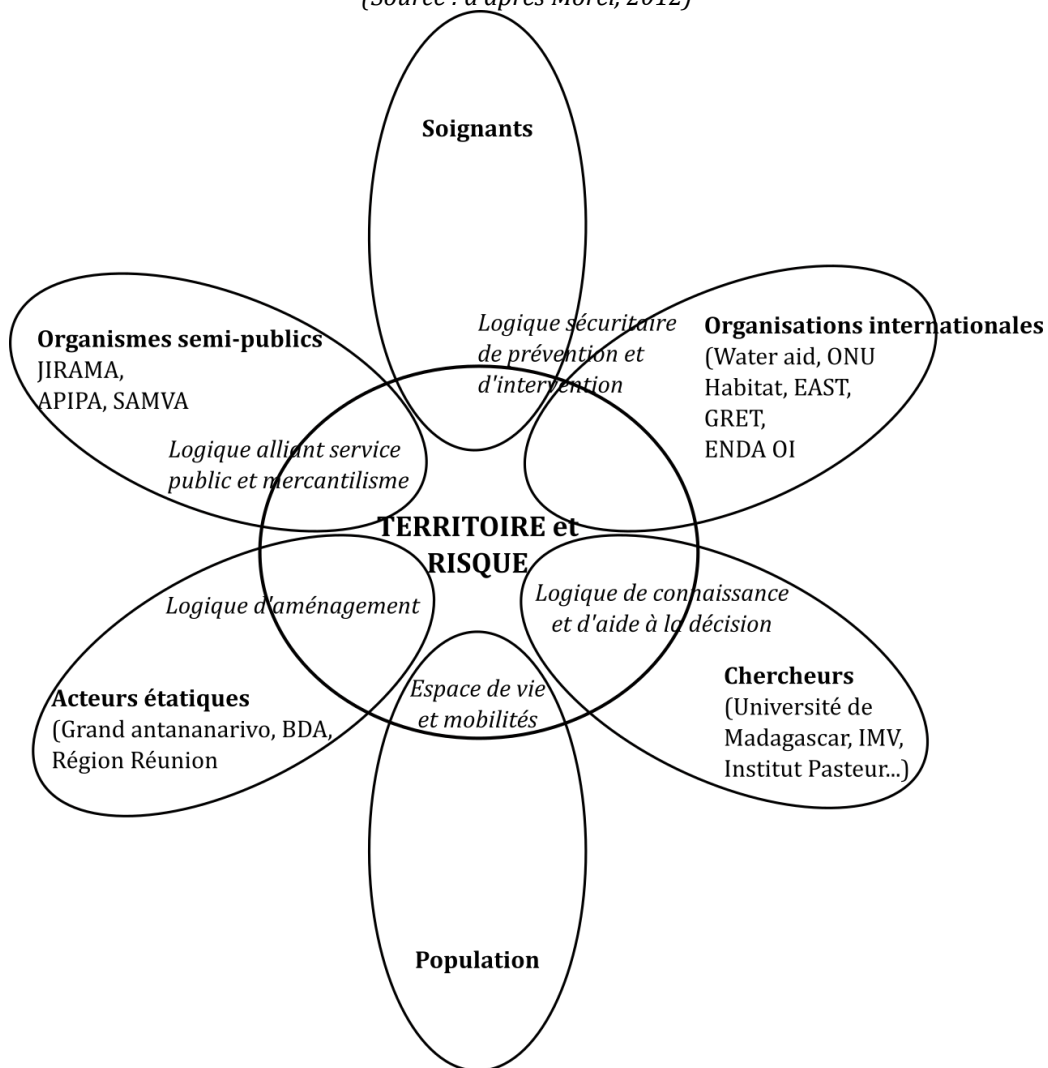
(Source : d'après Morel, 2012)

Soignants

Organismes semi-publics
JIRAMA,
APIPA, SAMVA

Logique sécuritaire de prévention et d'intervention

Organisations internationales
(Water aid, ONU Habitat, EAST, GRET, ENDA OI

Logique alliant service public et mercantilisme

TERRITOIRE et RISQUE

Logique d'aménagement

Logique de connaissance et d'aide à la décision

Acteurs étatiques
(Grand antananarivo, BDA, Région Réunion

Espace de vie et mobilités

Chercheurs
(Université de Madagascar, IMV, Institut Pasteur...)

Population